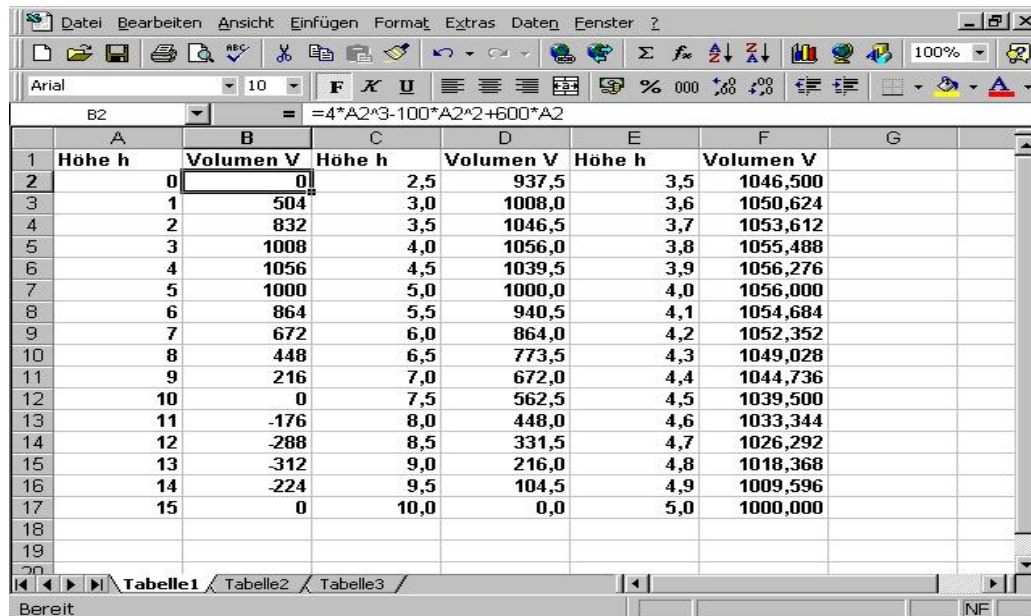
Datei Bearbeiten Ansicht Einfügen Format Extras Daten Fenster ?

100%

Arial 10 F K U % 000

B2 = =4*A2^3-100*A2^2+600*A2

| | A | B | C | D | E | F | G |
|---|---|---|---|---|---|---|---|
| 1 | Höhe h | Volumen V | Höhe h | Volumen V | Höhe h | Volumen V | |
| 2 | 0 | 0 | 2,5 | 937,5 | 3,5 | 1046,500 | |
| 3 | 1 | 504 | 3,0 | 1008,0 | 3,6 | 1050,624 | |
| 4 | 2 | 832 | 3,5 | 1046,5 | 3,7 | 1053,612 | |
| 5 | 3 | 1008 | 4,0 | 1056,0 | 3,8 | 1055,488 | |
| 6 | 4 | 1056 | 4,5 | 1039,5 | 3,9 | 1056,276 | |
| 7 | 5 | 1000 | 5,0 | 1000,0 | 4,0 | 1056,000 | |
| 8 | 6 | 864 | 5,5 | 940,5 | 4,1 | 1054,684 | |
| 9 | 7 | 672 | 6,0 | 864,0 | 4,2 | 1052,352 | |
| 10 | 8 | 448 | 6,5 | 773,5 | 4,3 | 1049,028 | |
| 11 | 9 | 216 | 7,0 | 672,0 | 4,4 | 1044,736 | |
| 12 | 10 | 0 | 7,5 | 562,5 | 4,5 | 1039,500 | |
| 13 | 11 | -176 | 8,0 | 448,0 | 4,6 | 1033,344 | |
| 14 | 12 | -288 | 8,5 | 331,5 | 4,7 | 1026,292 | |
| 15 | 13 | -312 | 9,0 | 216,0 | 4,8 | 1018,368 | |
| 16 | 14 | -224 | 9,5 | 104,5 | 4,9 | 1009,596 | |
| 17 | 15 | 0 | 10,0 | 0,0 | 5,0 | 1000,000 | |
| 18 | | | | | | | |
| 19 | | | | | | | |

Tabelle1 Tabelle2 Tabelle3

Bereit NF